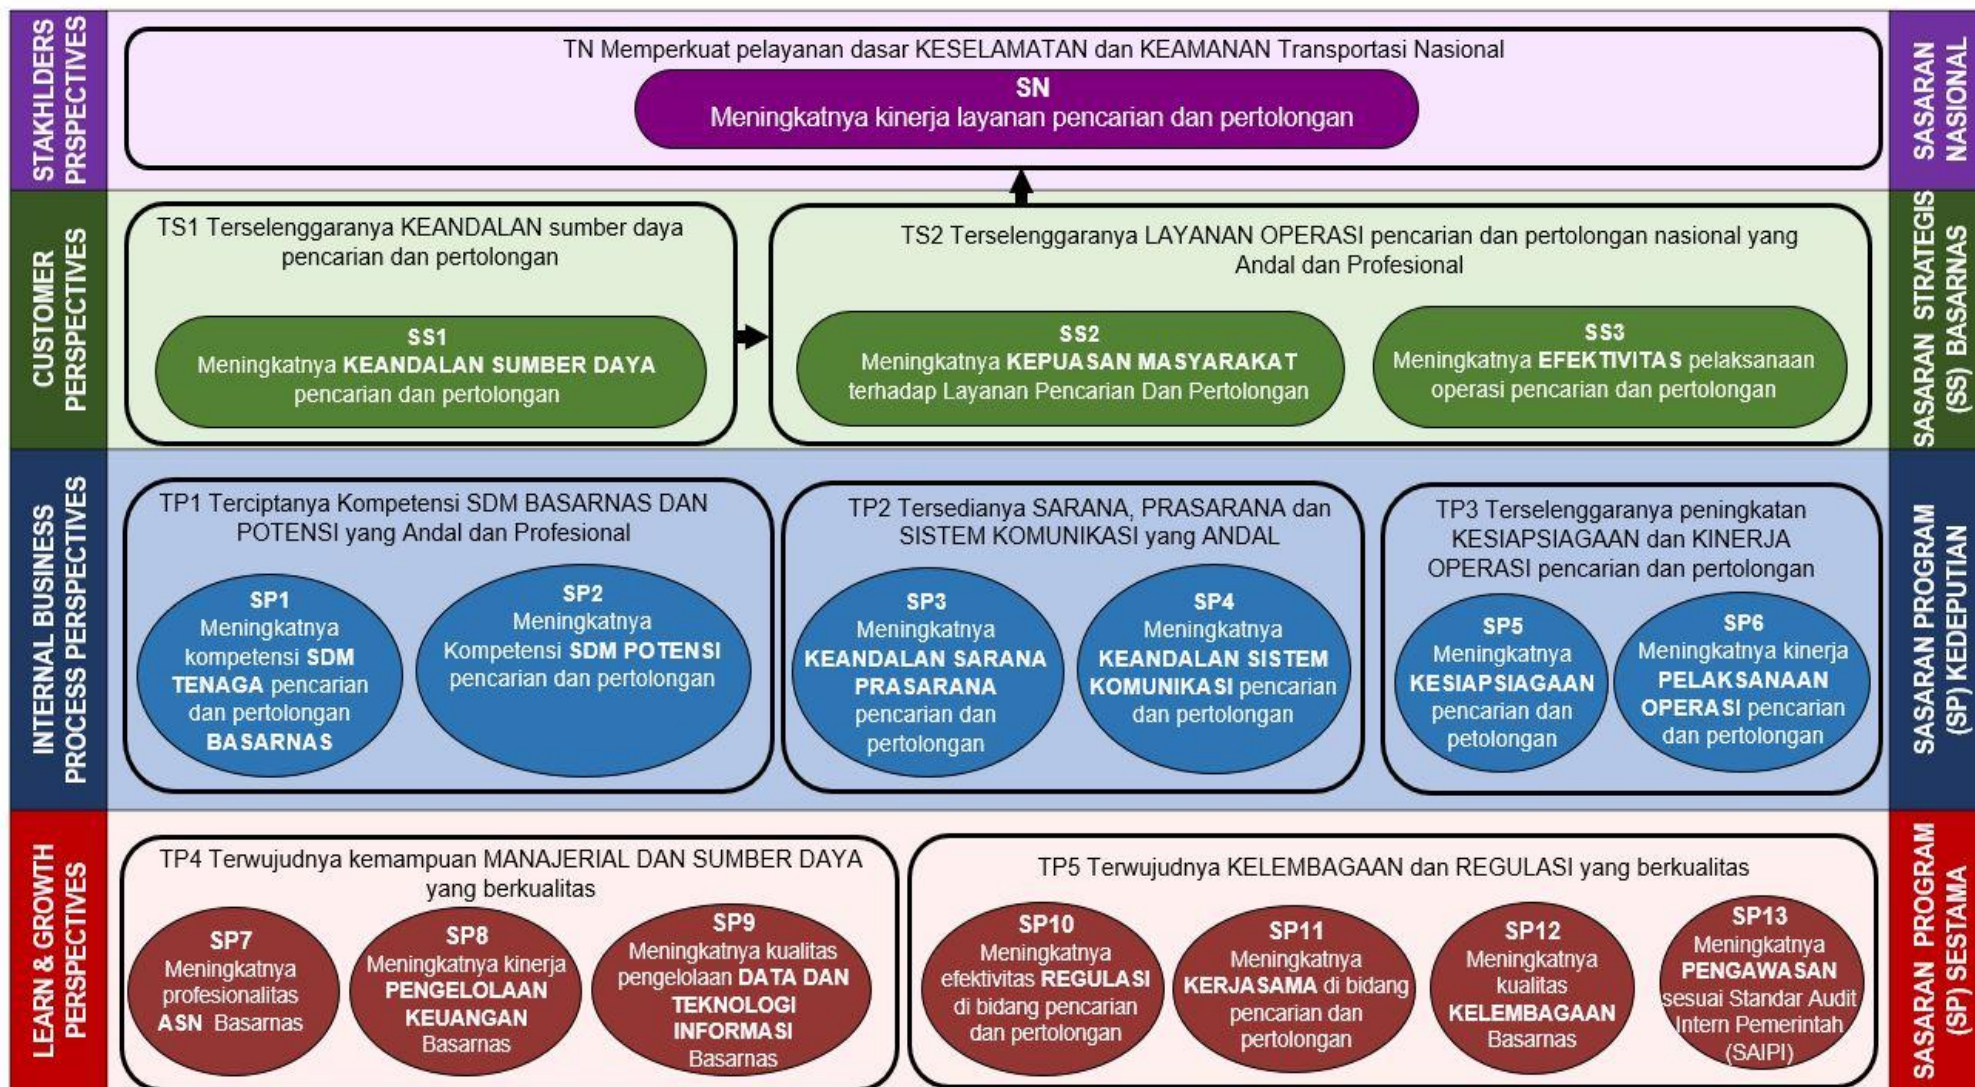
STAKHLDERS PRSPECTIVES

TN Memperkuat pelayanan dasar KESELAMATAN dan KEAMANAN Transportasi Nasional

SN
Meningkatnya kinerja layanan pencarian dan pertolongan

SASARAN NASIONAL

CUSTOMER PERSPECTIVES

TS1 Terselenggaranya KEANDALAN sumber daya pencarian dan pertolongan

SS1
Meningkatnya KEANDALAN SUMBER DAYA pencarian dan pertolongan

TS2 Terselenggaranya LAYANAN OPERASI pencarian dan pertolongan nasional yang Andal dan Profesional

SS2
Meningkatnya KEPUASAN MASYARAKAT terhadap Layanan Pencarian Dan Pertolongan

SS3
Meningkatnya EFEKTIVITAS pelaksanaan operasi pencarian dan pertolongan

SASARAN STRATEGIS (SS) BASARNAS

INTERNAL BUSINESS PROCESS PERSPECTIVES

TP1 Terciptanya Kompetensi SDM BASARNAS DAN POTENSI yang Andal dan Profesional

SP1
Meningkatnya kompetensi SDM TENAGA pencarian dan pertolongan BASARNAS

SP2
Meningkatnya Kompetensi SDM POTENSI pencarian dan pertolongan

TP2 Tersedianya SARANA, PRASARANA dan SISTEM KOMUNIKASI yang ANDAL

SP3
Meningkatnya KEANDALAN SARANA PRASARANA pencarian dan pertolongan

SP4
Meningkatnya KEANDALAN SISTEM KOMUNIKASI pencarian dan pertolongan

TP3 Terselenggaranya peningkatan KESIAPSIAGAAN dan KINERJA OPERASI pencarian dan pertolongan

SP5
Meningkatnya KESIAPSIAGAAN pencarian dan petolongan

SP6
Meningkatnya kinerja PELAKSANAAN OPERASI pencarian dan pertolongan

SASARAN PROGRAM (SP) KEDEPUTIAN

LEARN & GROWTH PERSPECTIVES

TP4 Terwujudnya kemampuan MANAJERIAL DAN SUMBER DAYA yang berkualitas

SP7
Meningkatnya profesionalitas ASN Basarnas

SP8
Meningkatnya kinerja PENGELOLAAN KEUANGAN Basarnas

SP9
Meningkatnya kualitas pengelolaan DATA DAN TEKNOLOGI INFORMASI Basarnas

TP5 Terwujudnya KELEMBAGAAN dan REGULASI yang berkualitas

SP10
Meningkatnya efektivitas REGULASI di bidang pencarian dan pertolongan

SP11
Meningkatnya KERJASAMA di bidang pencarian dan pertolongan

SP12
Meningkatnya kualitas KELEMBAGAAN Basarnas

SP13
Meningkatnya PENGAWASAN sesuai Standar Audit Intern Pemerintah (SAIPI)

SASARAN PROGRAM (SP) SESTAMA